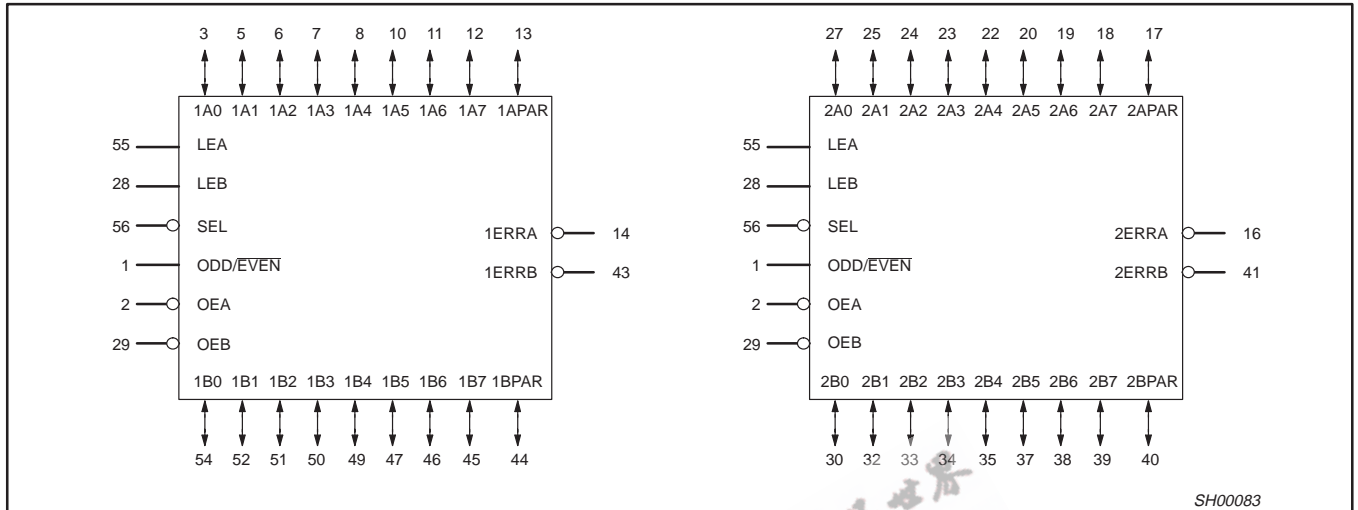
3 5 6 7 8 10 11 12 13

1A0 1A1 1A2 1A3 1A4 1A5 1A6 1A7 1APAR

55 LEA

28 LEB

56 SEL

1 ODD/$\overline{EVEN}$

2 OEA

29 OEB

1ERRA 14

1ERRB 43

1B0 1B1 1B2 1B3 1B4 1B5 1B6 1B7 1BPAR

54 52 51 50 49 47 46 45 44

27 25 24 23 22 20 19 18 17

2A0 2A1 2A2 2A3 2A4 2A5 2A6 2A7 2APAR

55 LEA

28 LEB

56 SEL

1 ODD/$\overline{EVEN}$

2 OEA

29 OEB

2ERRA 16

2ERRB 41

2B0 2B1 2B2 2B3 2B4 2B5 2B6 2B7 2BPAR

30 32 33 34 35 37 38 39 40

SH00083